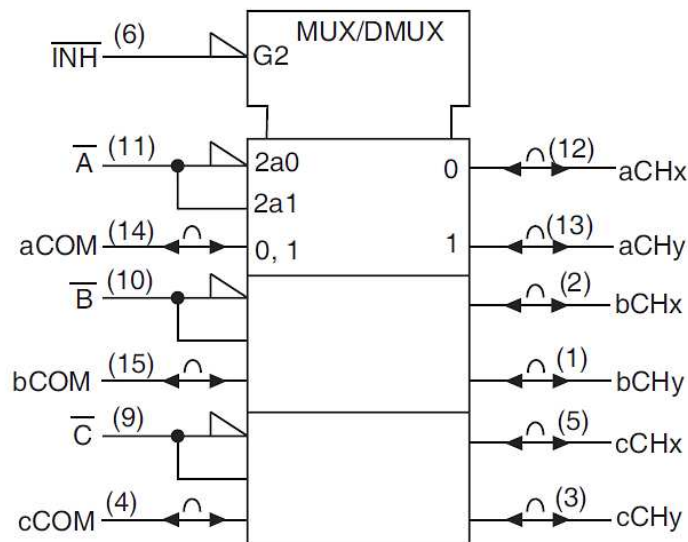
MUX/DMUX

$\overline{\text{INH}}$ (6) G2

$\overline{\text{A}}$ (11) 2a0 2a1 0 (12) aCHx

aCOM (14) 0, 1 1 (13) aCHy

$\overline{\text{B}}$ (10) (2) bCHx

bCOM (15) (1) bCHy

$\overline{\text{C}}$ (9) (5) cCHx

cCOM (4) (3) cCHy